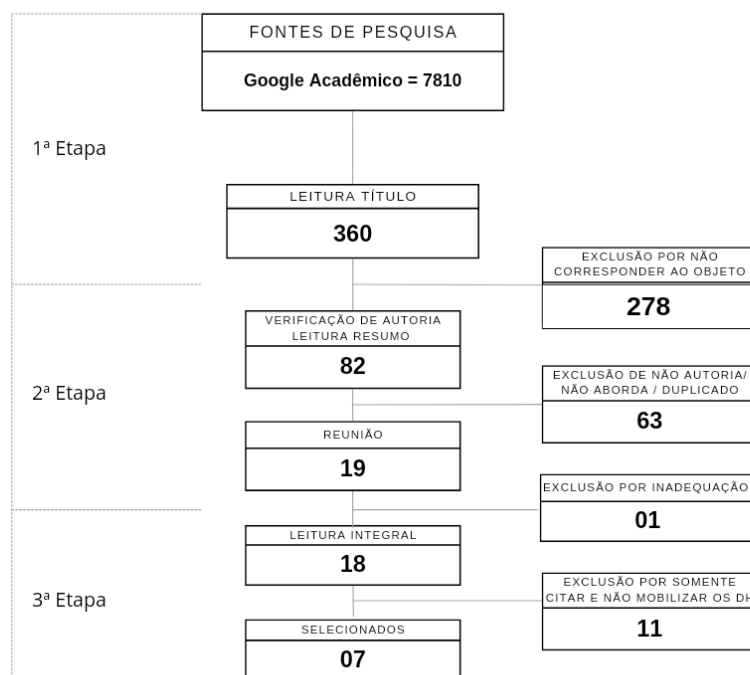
FONTES DE PESQUISA

Google Acadêmico = 7810

1ª Etapa

LEITURA TÍTULO

360

EXCLUSÃO POR NÃO CORRESPONDER AO OBJETO

278

VERIFICAÇÃO DE AUTORIA LEITURA RESUMO

82

2ª Etapa

EXCLUSÃO DE NÃO AUTORIA/ NÃO ABORDA / DUPLICADO

63

REUNIÃO

19

EXCLUSÃO POR INADEQUAÇÃO

01

LEITURA INTEGRAL

18

3ª Etapa

EXCLUSÃO POR SOMENTE CITAR E NÃO MOBILIZAR OS DH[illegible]

11

SELECIONADOS

07